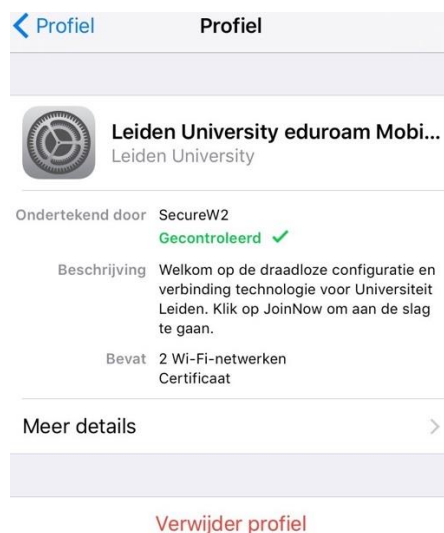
< Profiel Profiel

Leiden University eduroam Mobi...
Leiden University

Ondertekend door SecureW2
Gecontroleerd ✓

Beschrijving Welkom op de draadloze configuratie en verbinding technologie voor Universiteit Leiden. Klik op JoinNow om aan de slag te gaan.

Bevat 2 Wi-Fi-netwerken
Certificaat

Meer details >

Verwijder profiel